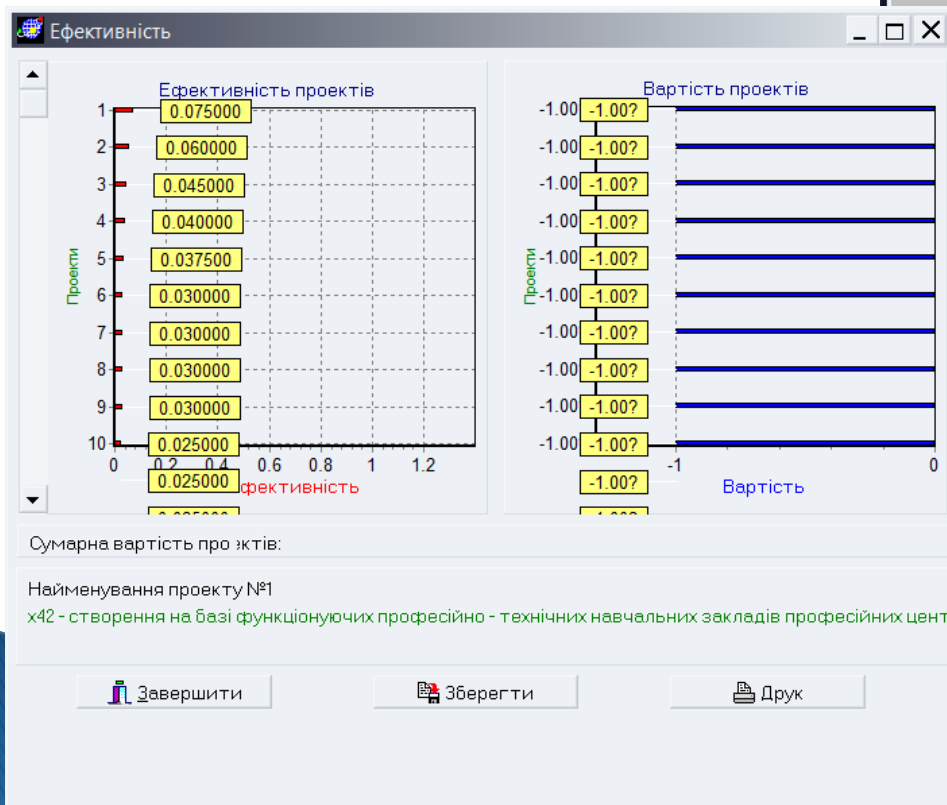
Ефективність

Ефективність проектів

Проекти

1 0.075000
2 0.060000
3 0.045000
4 0.040000
5 0.037500
6 0.030000
7 0.030000
8 0.030000
9 0.030000
10 0.025000
0.025000
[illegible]

0 0.2 0.4 0.6 0.8 1 1.2
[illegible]фективність

Вартість проектів

Проекти

-1.00 -1.00?
-1.00 -1.00?
-1.00 -1.00?
-1.00 -1.00?
-1.00 -1.00?
-1.00 -1.00?
-1.00 -1.00?
-1.00 -1.00?
-1.00 -1.00?
-1.00 -1.00?
-1.00?
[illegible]

-1 0
Вартість

Сумарна вартість про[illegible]ктів:

Найменування проекту №1
x42 - створення на базі функціонуючих професійно - технічних навчальних закладів професійних цент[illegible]

Завершити
Зберегти
Друк